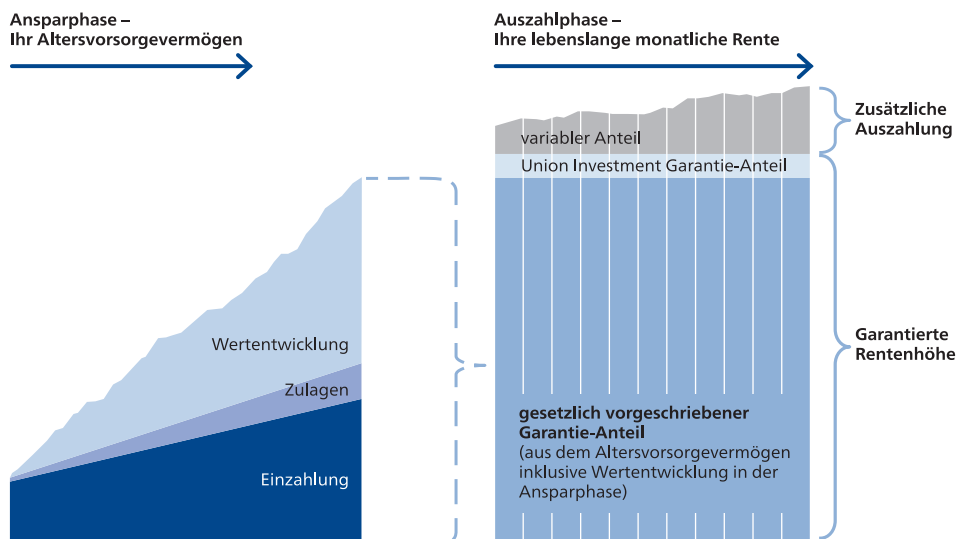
Ansparphase –
Ihr Altersvorsorgevermögen

Auszahlphase –
Ihre lebenslange monatliche Rente

Wertentwicklung

Zulagen

Einzahlung

variabler Anteil

Union Investment Garantie-Anteil

gesetzlich vorgeschriebener Garantie-Anteil
(aus dem Altersvorsorgevermögen inklusive Wertentwicklung in der Ansparphase)

Zusätzliche Auszahlung

Garantierte Rentenhöhe